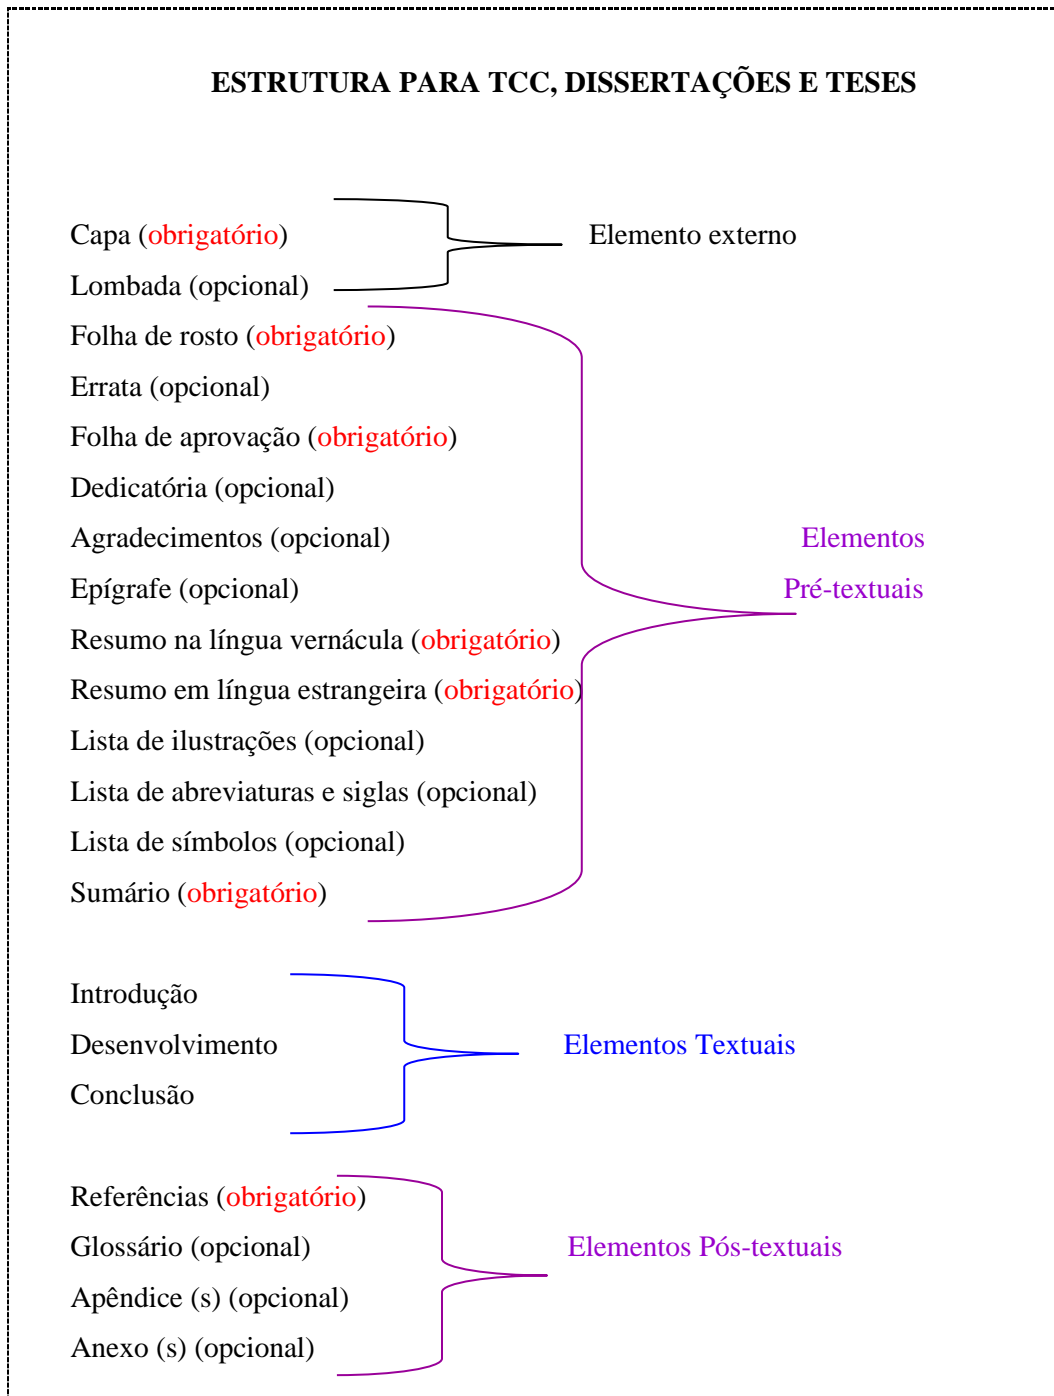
ESTRUTURA PARA TCC, DISSERTAÇÕES E TESES

Capa (obrigatório)
Lombada (opcional)

Elemento externo

Folha de rosto (obrigatório)
Errata (opcional)
Folha de aprovação (obrigatório)
Dedicatória (opcional)
Agradecimentos (opcional)
Epígrafe (opcional)
Resumo na língua vernácula (obrigatório)
Resumo em língua estrangeira (obrigatório)
Lista de ilustrações (opcional)
Lista de abreviaturas e siglas (opcional)
Lista de símbolos (opcional)
Sumário (obrigatório)

Elementos Pré-textuais

Introdução
Desenvolvimento
Conclusão

Elementos Textuais

Referências (obrigatório)
Glossário (opcional)
Apêndice (s) (opcional)
Anexo (s) (opcional)

Elementos Pós-textuais